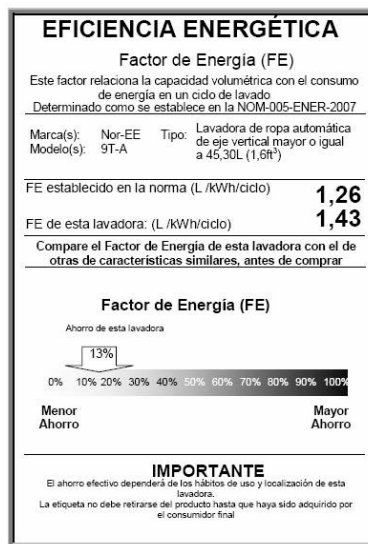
EFICIENCIA ENERGÉTICA

Factor de Energía (FE)

Este factor relaciona la capacidad volumétrica con el consumo de energía en un ciclo de lavado
Determinado como se establece en la NOM-005-ENER-2007

Marca(s): Nor-EE
Modelo(s): 9T-A
Tipo: Lavadora de ropa automática de eje vertical mayor o igual a 45,30L (1,6ft$^3$)

FE establecido en la norma (L /kWh/ciclo) 1,26

FE de esta lavadora: (L /kWh/ciclo) 1,43

Compare el Factor de Energía de esta lavadora con el de otras de características similares, antes de comprar

Factor de Energía (FE)

Ahorro de esta lavadora

13%

0% 10% 20% 30% 40% 50% 60% 70% 80% 90% 100%

Menor Ahorro

Mayor Ahorro

IMPORTANTE
El ahorro efectivo dependerá de los hábitos de uso y localización de esta lavadora.
La etiqueta no debe retirarse del producto hasta que haya sido adquirido por el consumidor final